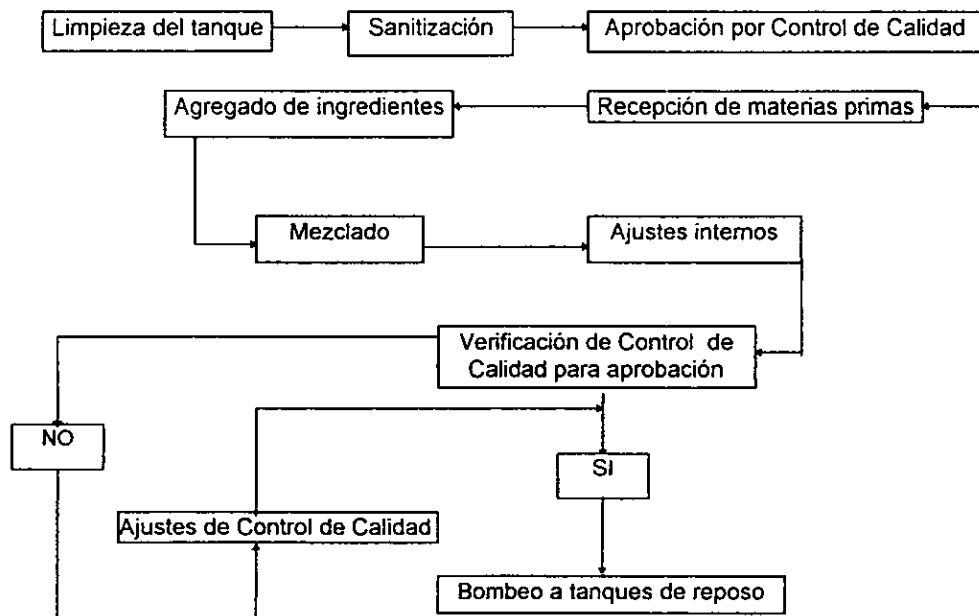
Limpieza del tanque

Sanitización

Aprobación por Control de Calidad

Agregado de ingredientes

Recepción de materias primas

Mezclado

Ajustes internos

Verificación de Control de Calidad para aprobación

NO

SI

Ajustes de Control de Calidad

Bombeo a tanques de reposo